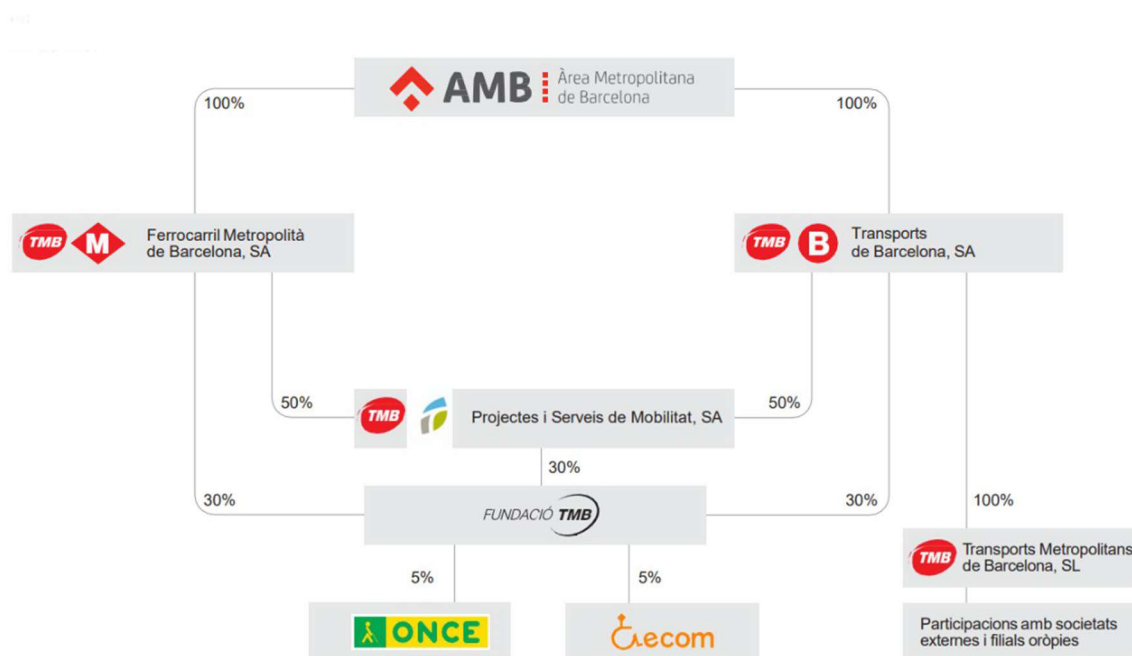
AMB Àrea Metropolitana de Barcelona

100%

100%

TMB M Ferrocarril Metropolità de Barcelona, SA

TMB B Transports de Barcelona, SA

50%

TMB Projectes i Serveis de Mobilitat, SA

50%

30%

30%

FUNDACIÓ TMB

30%

100%

TMB Transports Metropolitans de Barcelona, SL

5%

5%

ONCE

ecom

Participacions amb societats externes i filials oròpies